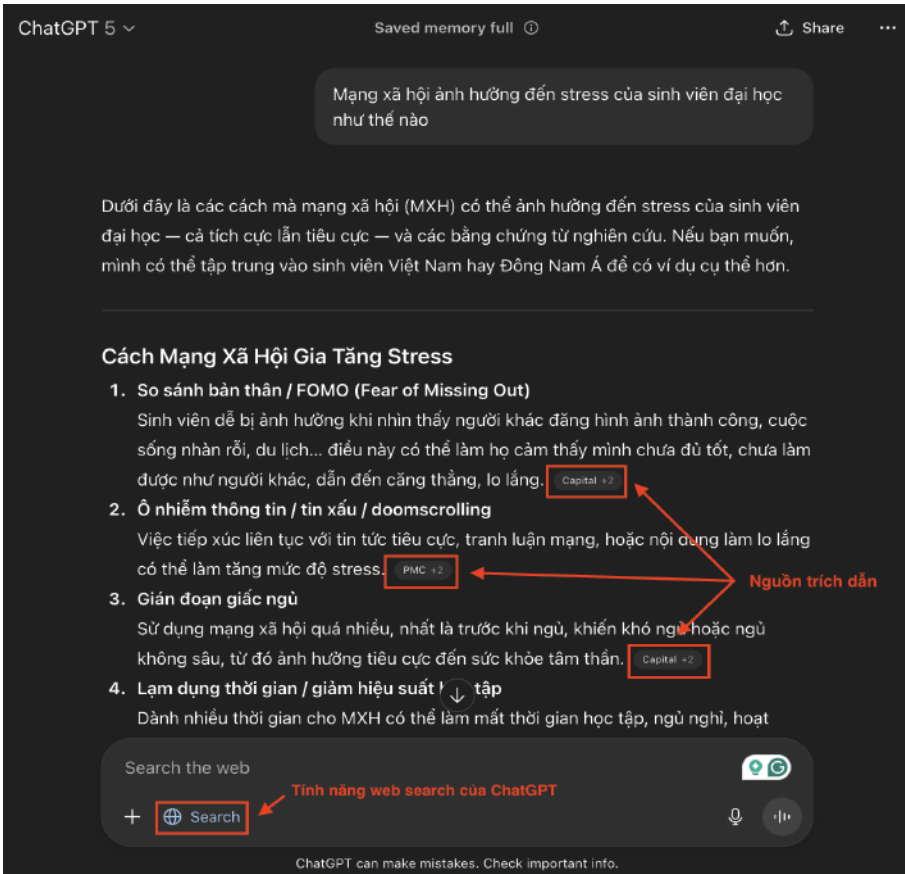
ChatGPT 5 ⌄

Saved memory full ⓘ

Share

Mạng xã hội ảnh hưởng đến stress của sinh viên đại học như thế nào

Dưới đây là các cách mà mạng xã hội (MXH) có thể ảnh hưởng đến stress của sinh viên đại học — cả tích cực lẫn tiêu cực — và các bằng chứng từ nghiên cứu. Nếu bạn muốn, mình có thể tập trung vào sinh viên Việt Nam hay Đông Nam Á để có ví dụ cụ thể hơn.

Cách Mạng Xã Hội Gia Tăng Stress

1. So sánh bản thân / FOMO (Fear of Missing Out)
Sinh viên dễ bị ảnh hưởng khi nhìn thấy người khác đăng hình ảnh thành công, cuộc sống nhàn rỗi, du lịch... điều này có thể làm họ cảm thấy mình chưa đủ tốt, chưa làm được như người khác, dẫn đến căng thẳng, lo lắng. Capital +2

2. Ô nhiễm thông tin / tin xấu / doomscrolling
Việc tiếp xúc liên tục với tin tức tiêu cực, tranh luận mạng, hoặc nội dung làm lo lắng có thể làm tăng mức độ stress. PMC +2

Nguồn trích dẫn

3. Gián đoạn giấc ngủ
Sử dụng mạng xã hội quá nhiều, nhất là trước khi ngủ, khiến khó ngủ hoặc ngủ không sâu, từ đó ảnh hưởng tiêu cực đến sức khỏe tâm thần. Capital +2

4. Lạm dụng thời gian / giảm hiệu suất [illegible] tập
Dành nhiều thời gian cho MXH có thể làm mất thời gian học tập, ngủ nghỉ, hoạt

Search the web

Tính năng web search của ChatGPT

+ Search

ChatGPT can make mistakes. Check important info.